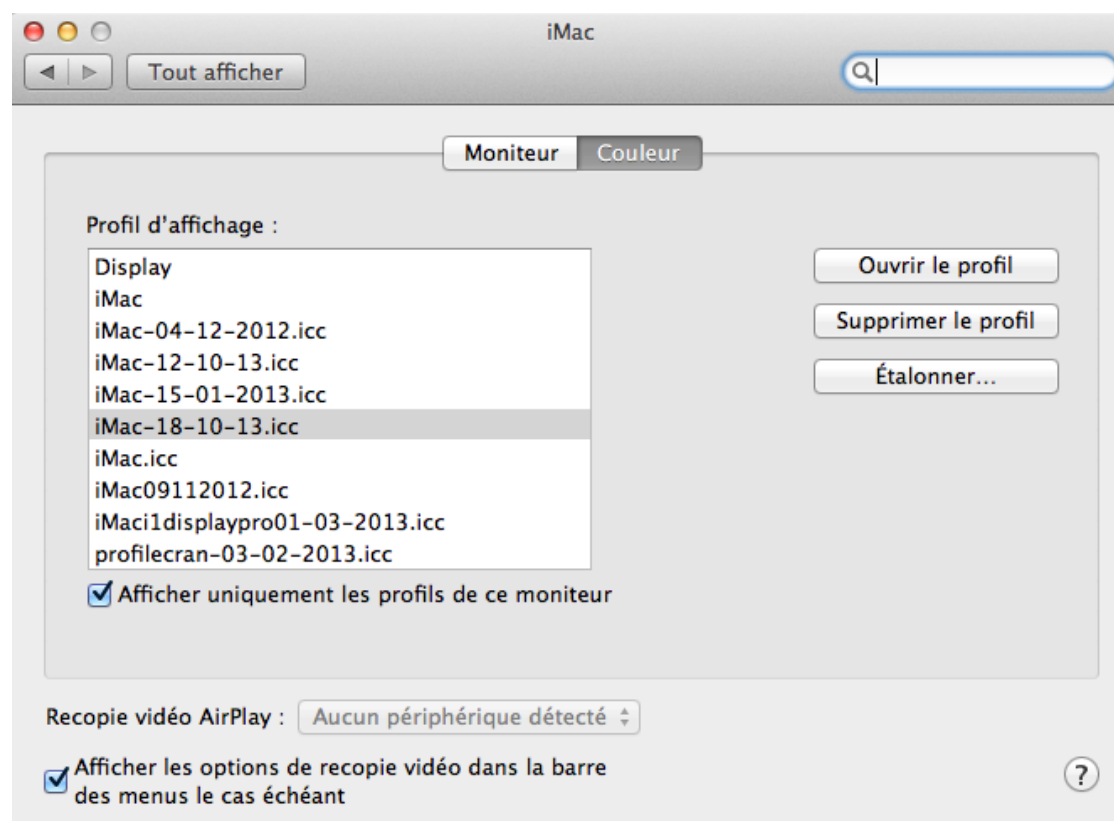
iMac

Tout afficher

Moniteur | Couleur

Profil d'affichage :

Display
iMac
iMac-04-12-2012.icc
iMac-12-10-13.icc
iMac-15-01-2013.icc
iMac-18-10-13.icc
iMac.icc
iMac09112012.icc
iMaci1displaypro01-03-2013.icc
profilecran-03-02-2013.icc

Ouvrir le profil

Supprimer le profil

Étalonner...

Afficher uniquement les profils de ce moniteur

Recopie vidéo AirPlay : Aucun périphérique détecté

Afficher les options de recopie vidéo dans la barre des menus le cas échéant

?